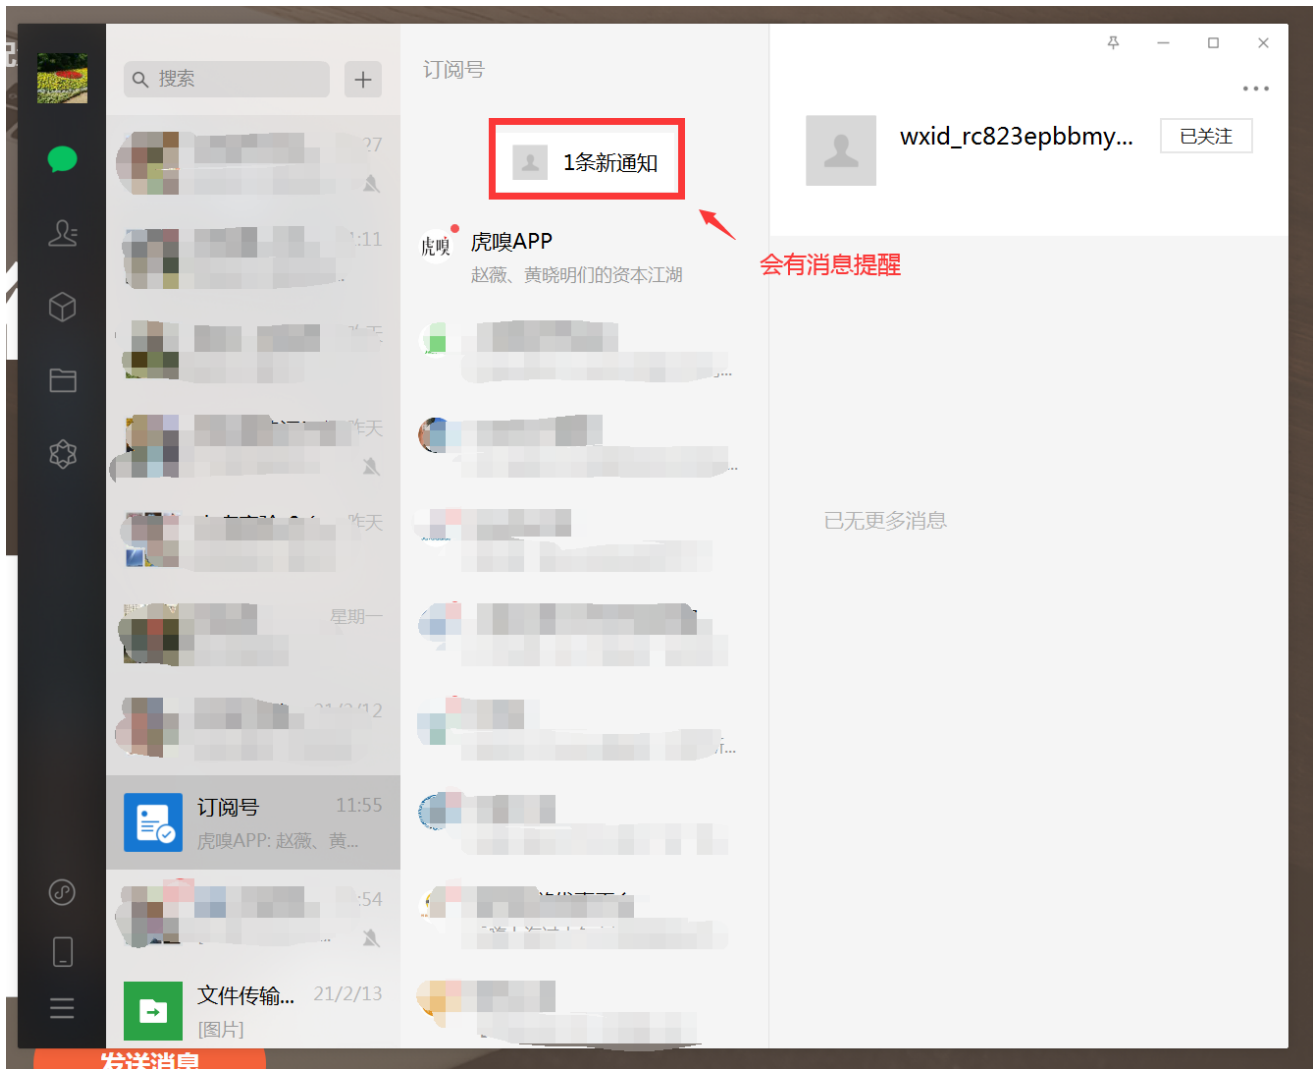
搜索

+

订阅号

1条新通知

虎嗅APP

赵薇、黄晓明们的资本江湖

会有消息提醒

wxid_rc823epbbmy...

已关注

已无更多消息

订阅号 11:55

虎嗅APP: 赵薇、黄...

文件传输... 21/2/13

[图片]

星期一

昨天

发送消息